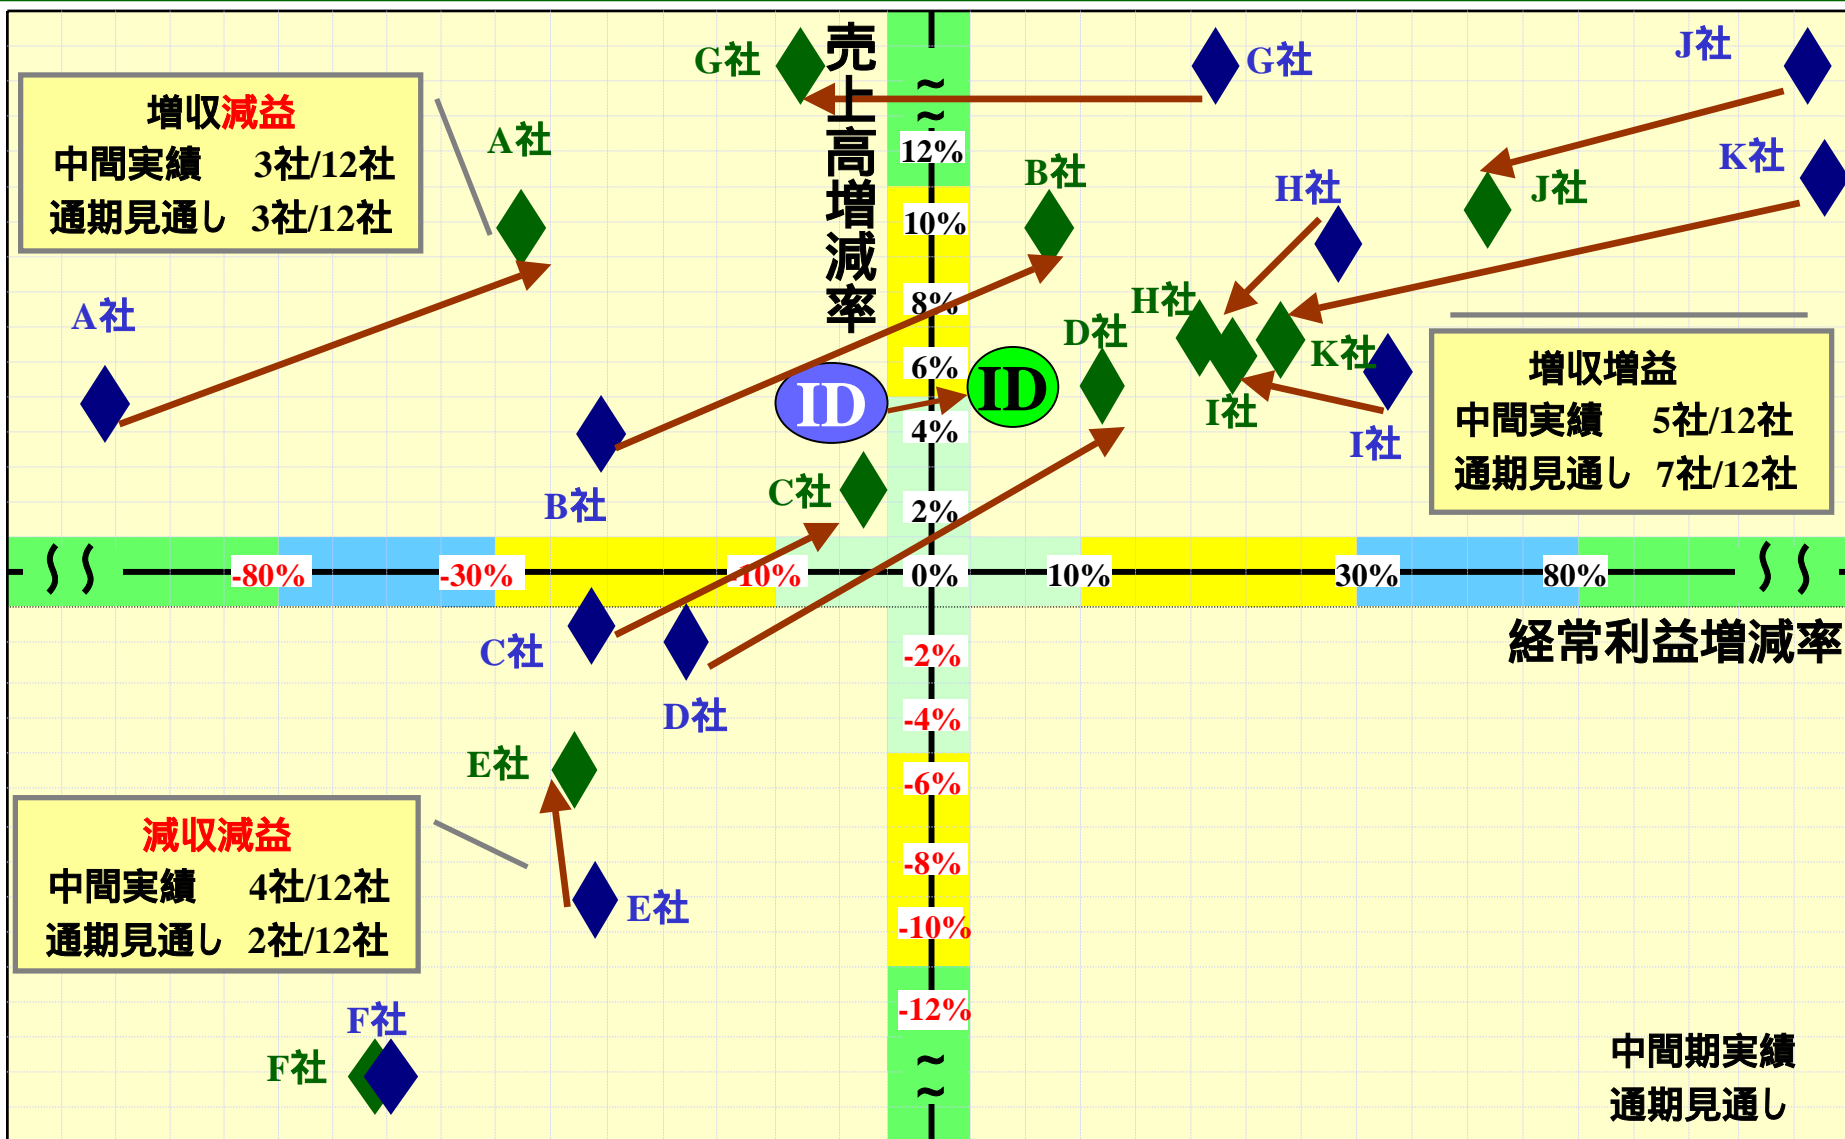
増収減益
中間実績 3社/12社
通期見通し 3社/12社

G社 売上高増減率 G社 J社

A社

B社 H社 J社 K社

A社

D社 H社 K社

ID ID

I社 I社

増収増益
中間実績 5社/12社
通期見通し 7社/12社

B社 C社

12%
10%
8%
6%
4%
2%
0%
-2%
-4%
-6%
-8%
-10%
-12%

-80% -30% -10% 0% 10% 30% 80%

C社 D社

経常利益増減率

E社

減収減益
中間実績 4社/12社
通期見通し 2社/12社

E社

F社
F社

中間期実績
通期見通し